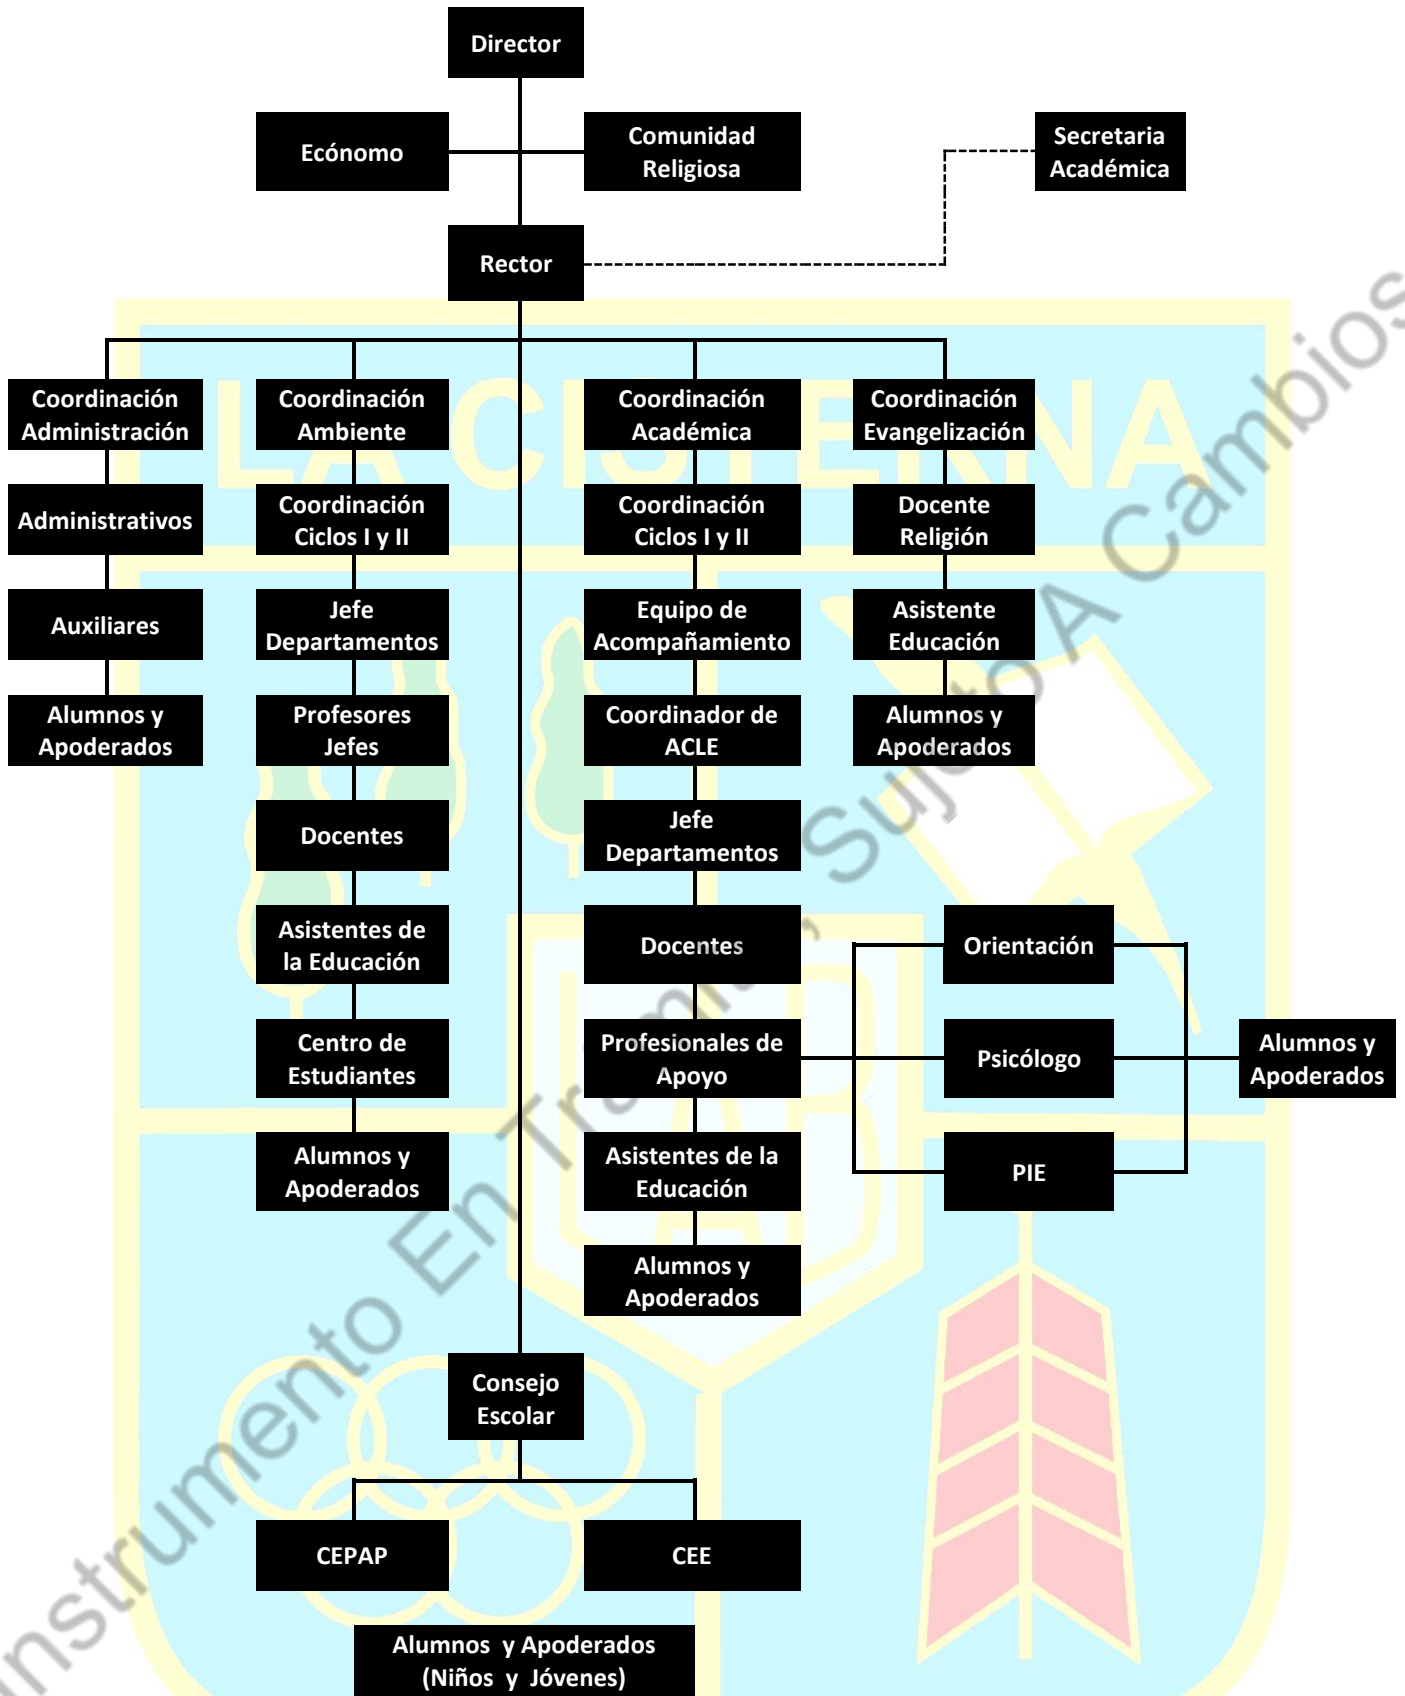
Director

Ecónomo

Comunidad Religiosa

Secretaria Académica

Rector

Coordinación Administración

Administrativos

Auxiliares

Alumnos y Apoderados

Coordinación Ambiente

Coordinación Ciclos I y II

Jefe Departamentos

Profesores Jefes

Docentes

Asistentes de la Educación

Centro de Estudiantes

Alumnos y Apoderados

Coordinación Académica

Coordinación Ciclos I y II

Equipo de Acompañamiento

Coordinador de ACLE

Jefe Departamentos

Docentes

Profesionales de Apoyo

Asistentes de la Educación

Alumnos y Apoderados

Coordinación Evangelización

Docente Religión

Asistente Educación

Alumnos y Apoderados

Orientación

Psicólogo

PIE

Alumnos y Apoderados

Consejo Escolar

CEPAP

CEE

Alumnos y Apoderados (Niños y Jóvenes)

LA CISTERNA

Instrumento En Trámite, Sujeto A cambios